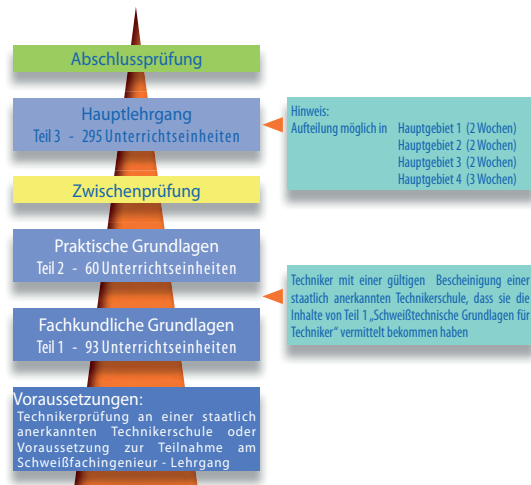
Abschlussprüfung

Hauptlehrgang
Teil 3 - 295 Unterrichtseinheiten

Hinweis:
Aufteilung möglich in Hauptgebiet 1 (2 Wochen)
Hauptgebiet 2 (2 Wochen)
Hauptgebiet 3 (2 Wochen)
Hauptgebiet 4 (3 Wochen)

Zwischenprüfung

Praktische Grundlagen
Teil 2 - 60 Unterrichtseinheiten

Techniker mit einer gültigen Bescheinigung einer staatlich anerkannten Technikerschule, dass sie die Inhalte von Teil 1 „Schweißtechnische Grundlagen für Techniker" vermittelt bekommen haben

Fachkundliche Grundlagen
Teil 1 - 93 Unterrichtseinheiten

Voraussetzungen:
Technikerprüfung an einer staatlich anerkannten Technikerschule oder Voraussetzung zur Teilnahme am Schweißfachingenieur - Lehrgang